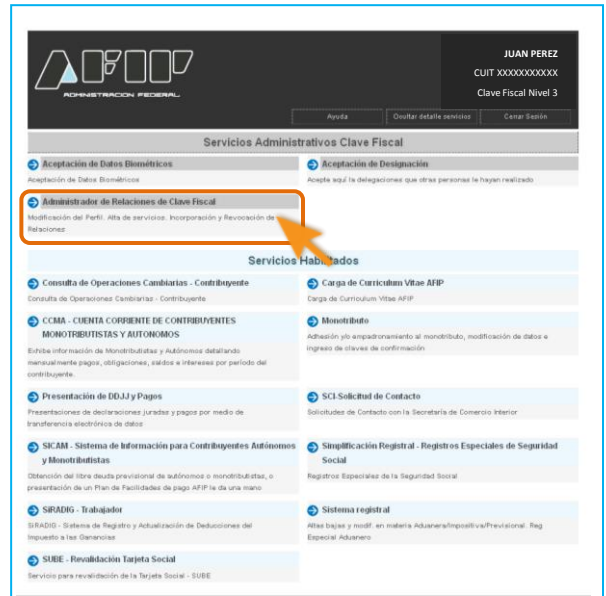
AFIP
ADMINISTRACION FEDERAL

JUAN PEREZ
CUIT XXXXXXXXXXX
Clave Fiscal Nivel 3

Ayuda | Ocultar detalle servicios | Cerrar Sesión

Servicios Administrativos Clave Fiscal

Aceptación de Datos Biométricos
Aceptación de Datos Biométricos

Aceptación de Designación
Acepte aquí la delegaciones que otras personas le hayan realizado

Administrador de Relaciones de Clave Fiscal
Modificación del Perfil. Alta de servicios. Incorporación y Revocación de Relaciones

Servicios Habilitados

Consulta de Operaciones Cambiarias - Contribuyente
Consulta de Operaciones Cambiarias - Contribuyente

Carga de Curriculum Vitae AFIP
Carga de Curriculum Vitae AFIP

CCMA - CUENTA CORRIENTE DE CONTRIBUYENTES MONOTRIBUTISTAS Y AUTONOMOS
Exhibe información de Monotributistas y Autónomos detallando mensualmente pagos, obligaciones, saldos e intereses por período del contribuyente.

Monotributo
Adhesión y/o empadronamiento al monotributo, modificación de datos e ingreso de claves de confirmación

Presentación de DDJJ y Pagos
Presentaciones de declaraciones juradas y pagos por medio de transferencia electrónica de datos

SCI-Solicitud de Contacto
Solicitudes de Contacto con la Secretaría de Comercio Interior

SICAM - Sistema de Información para Contribuyentes Autónomos y Monotributistas
Obtención del libre deuda previsional de autónomos o monotributistas, o presentación de un Plan de Facilidades de pago AFIP le da una mano

Simplificación Registral - Registros Especiales de Seguridad Social
Registros Especiales de la Seguridad Social

SIRADIG - Trabajador
SIRADIG - Sistema de Registro y Actualización de Deducciones del Impuesto a las Ganancias

Sistema registral
Altas bajas y modif. en materia Aduanera/Impositiva/Previsional. Reg Especial Aduanero

SUBE - Revalidación Tarjeta Social
Servicio para revalidación de la Tarjeta Social - SUBE